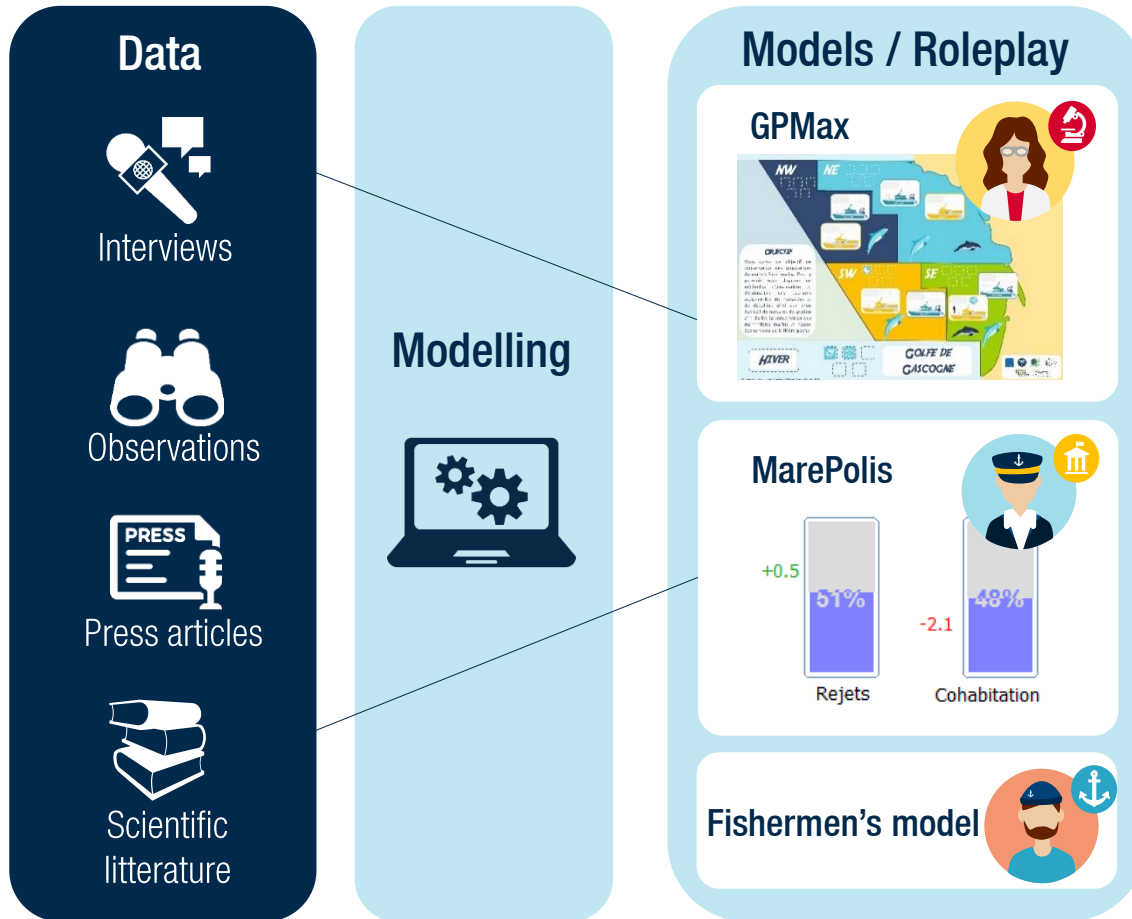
Data

Interviews

Observations

PRESS

Press articles

Scientific litterature

Modelling

Models / Roleplay

GPMax

NW

NE

OBJECTIF

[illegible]

SW

SE

HIVER

GOLFE DE GASCOGNE

MarePolis

+0.5

51%

-2.1

48%

Rejets

Cohabitation

Fishermen's model